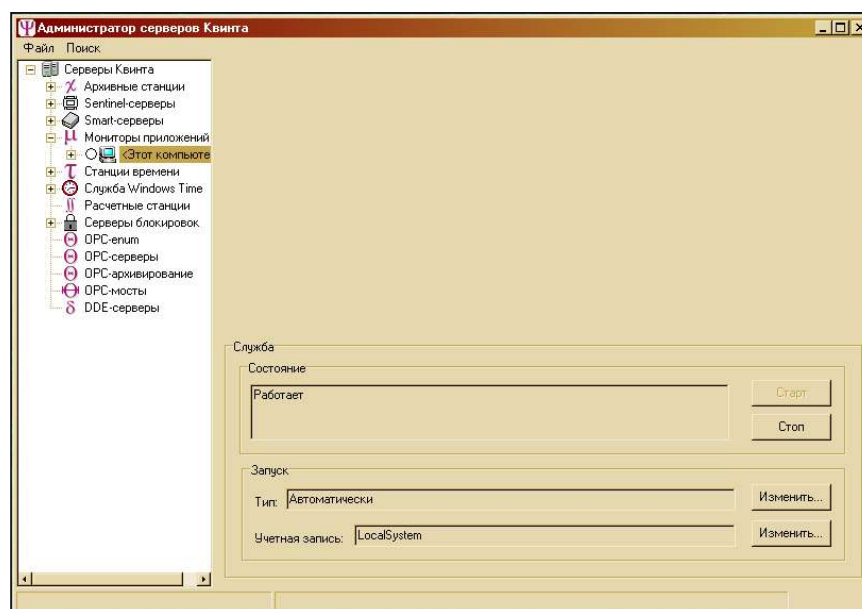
Администратор серверов Квинта

Файл Поиск

Серверы Квинта
Архивные станции
Sentinel-серверы
Smart-серверы
Мониторы приложений
<Этот компьюте
Станции времени
Служба Windows Time
Расчетные станции
Серверы блокировок
OPC-enum
OPC-серверы
OPC-архивирование
OPC-мосты
DDE-серверы

Служба
Состояние
Работает
Старт
Стоп

Запуск
Тип: Автоматически
Изменить...
Учетная запись: LocalSystem
Изменить...